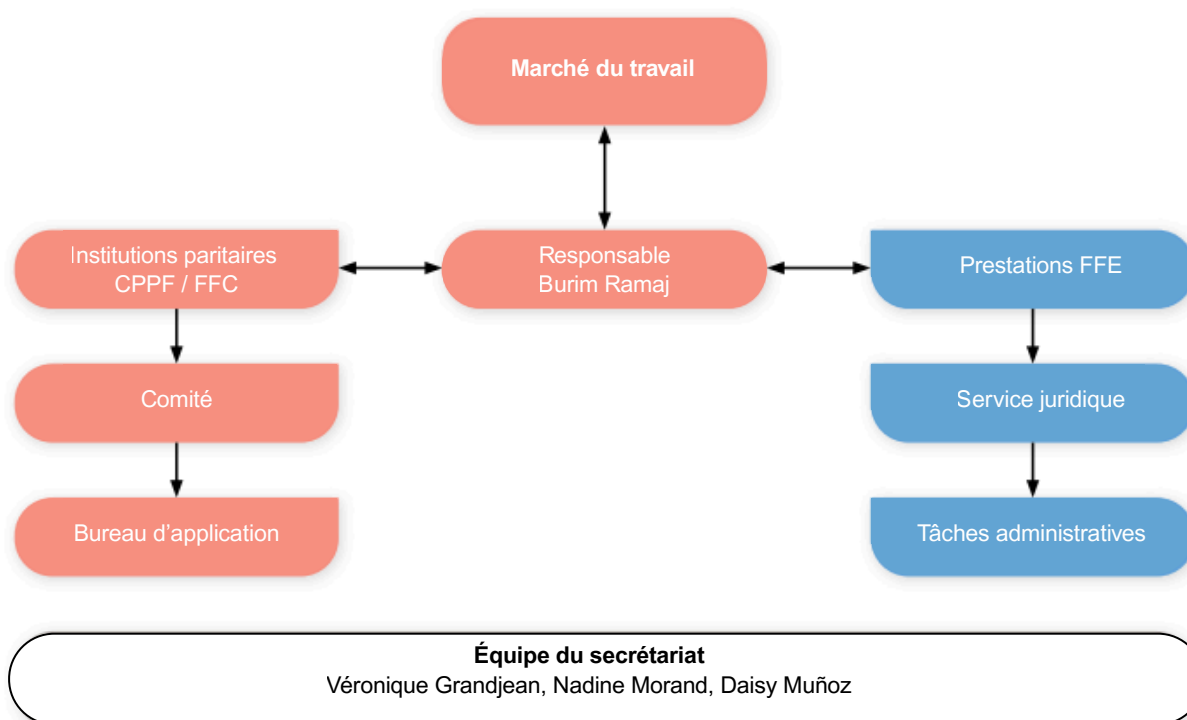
Marché du travail

Institutions paritaires
CPPF / FFC

Responsable
Burim Ramaj

Prestations FFE

Comité

Service juridique

Bureau d'application

Tâches administratives

Équipe du secrétariat
Véronique Grandjean, Nadine Morand, Daisy Muñoz